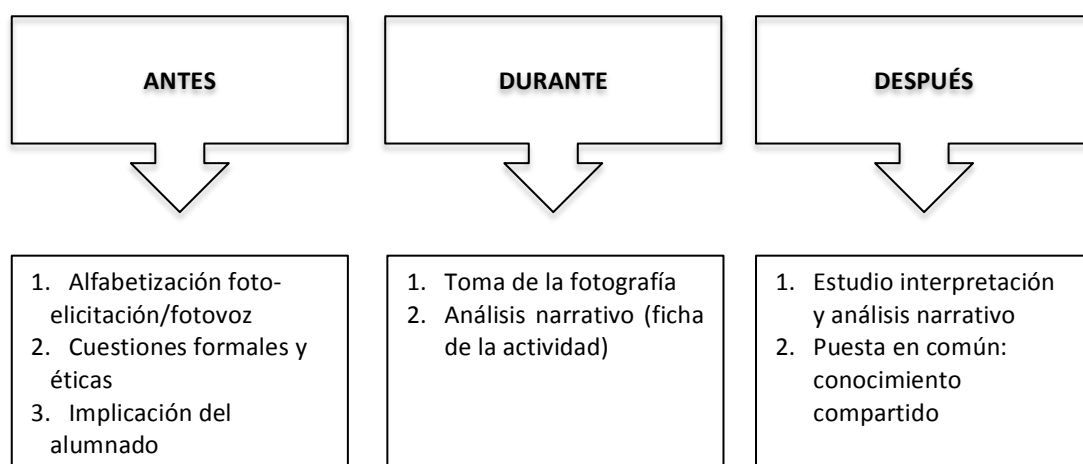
ANTES

DURANTE

DESPUÉS

1. Alfabetización foto-elicitación/fotovoz
2. Cuestiones formales y éticas
3. Implicación del alumnado

1. Toma de la fotografía
2. Análisis narrativo (ficha de la actividad)

1. Estudio interpretación y análisis narrativo
2. Puesta en común: conocimiento compartido